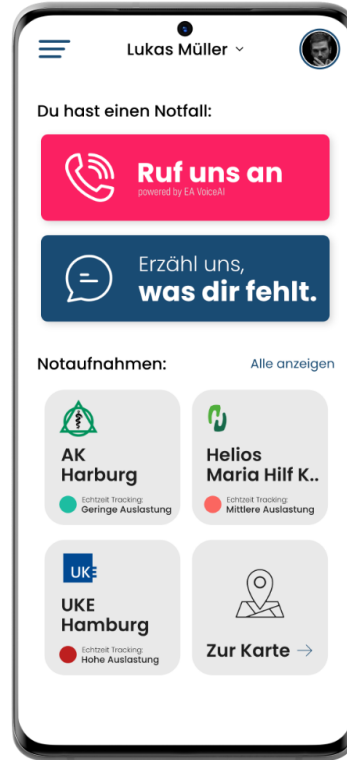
Lukas Müller ˅

Du hast einen Notfall:

Ruf uns an
powered by EA VoiceAI

Erzähl uns,
was dir fehlt.

Notaufnahmen:

Alle anzeigen

AK Harburg
Echtzeit Tracking:
Geringe Auslastung

Helios Maria Hilf K..
Echtzeit Tracking:
Mittlere Auslastung

UKE

UKE Hamburg
Echtzeit Tracking:
Hohe Auslastung

Zur Karte →